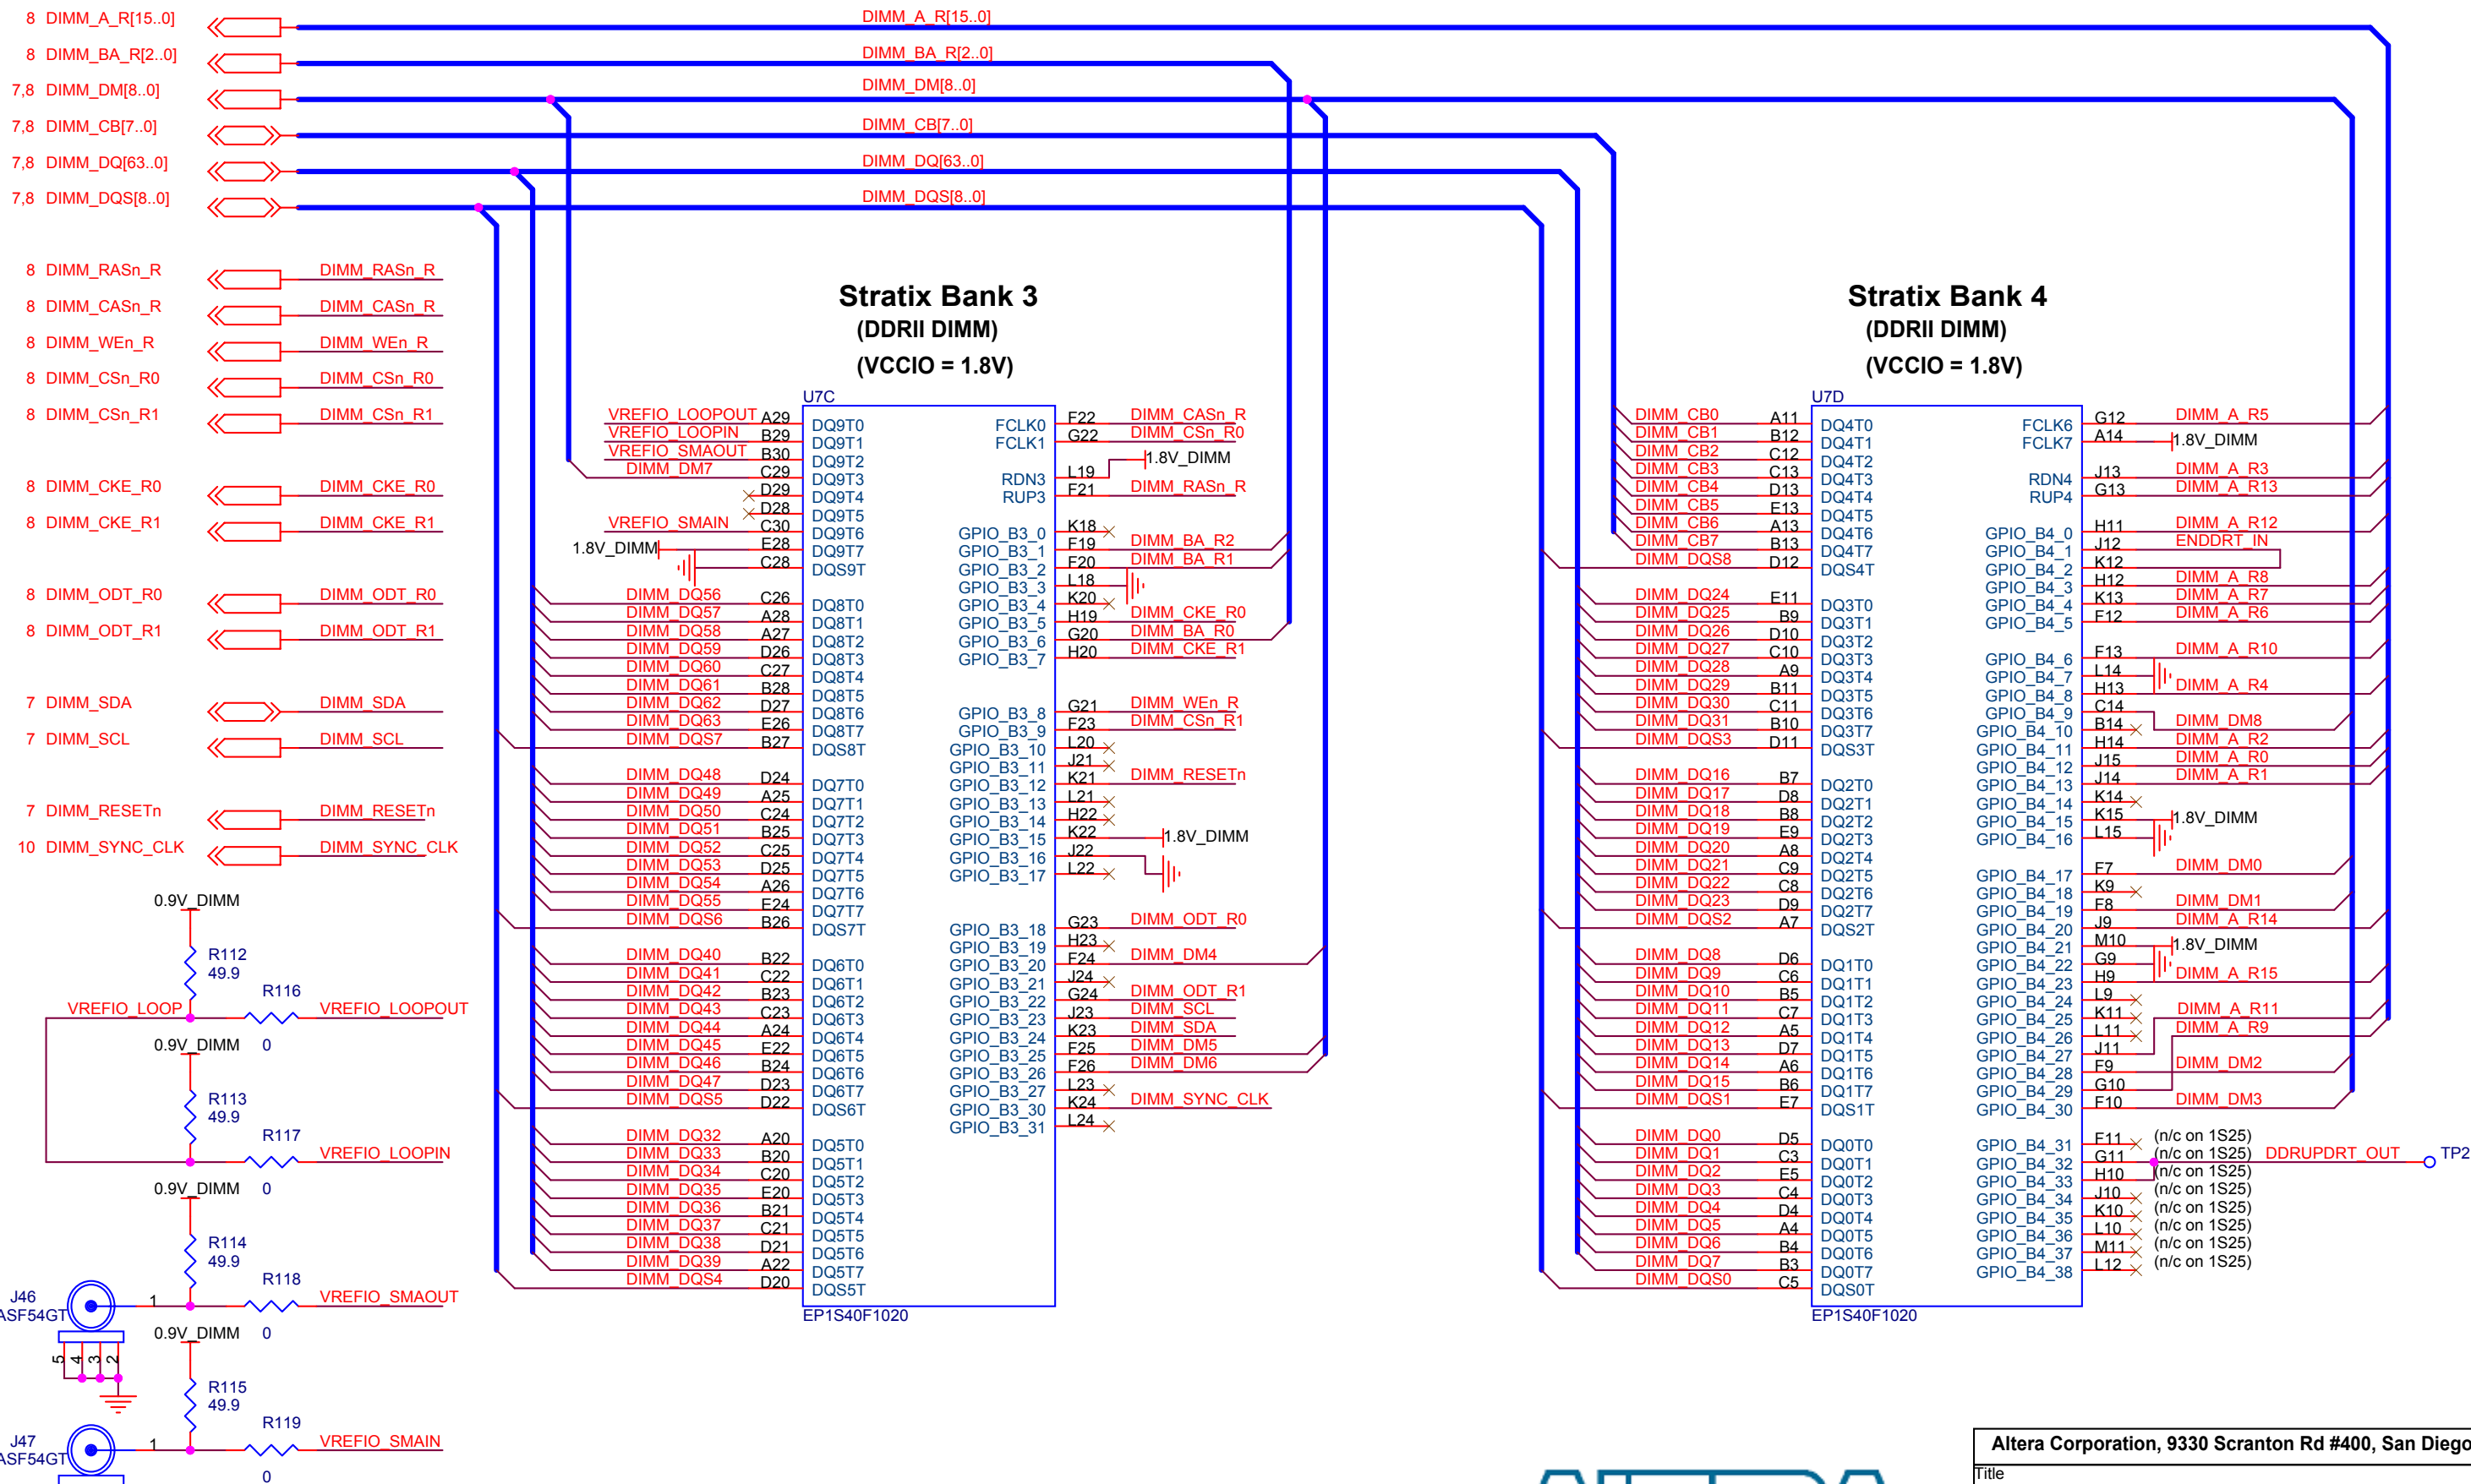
8 DIMM_A_R[15..0]
8 DIMM_BA_R[2..0]
7,8 DIMM_DM[8..0]
7,8 DIMM_CB[7..0]
7,8 DIMM_DQ[63..0]
7,8 DIMM_DQS[8..0]

DIMM_A_R[15..0]
DIMM_BA_R[2..0]
DIMM_DM[8..0]
DIMM_CB[7..0]
DIMM_DQ[63..0]
DIMM_DQS[8..0]

8 DIMM_RASn_R
8 DIMM_CASn_R
8 DIMM_WEn_R
8 DIMM_CSn_R0
8 DIMM_CSn_R1
8 DIMM_CKE_R0
8 DIMM_CKE_R1
8 DIMM_ODT_R0
8 DIMM_ODT_R1
7 DIMM_SDA
7 DIMM_SCL
7 DIMM_RESETn
10 DIMM_SYNC_CLK

DIMM_RASn_R
DIMM_CASn_R
DIMM_WEn_R
DIMM_CSn_R0
DIMM_CSn_R1
DIMM_CKE_R0
DIMM_CKE_R1
DIMM_ODT_R0
DIMM_ODT_R1
DIMM_SDA
DIMM_SCL
DIMM_RESETn
DIMM_SYNC_CLK

Stratix Bank 3
(DDRII DIMM)
(VCCIO = 1.8V)

U7C

VREFIO_LOOPOUT A29 DQ9T0
VREFIO_LOOPIN B29 DQ9T1
VREFIO_SMAOUT B30 DQ9T2
DIMM_DM7 C29 DQ9T3
D29 DQ9T4
D28 DQ9T5
VREFIO_SMAIN C30 DQ9T6
1.8V_DIMM E28 DQ9T7
C28 DQS9T

DIMM_DQ56 C26 DQ8T0
DIMM_DQ57 A28 DQ8T1
DIMM_DQ58 A27 DQ8T2
DIMM_DQ59 D26 DQ8T3
DIMM_DQ60 C27 DQ8T4
DIMM_DQ61 B28 DQ8T5
DIMM_DQ62 D27 DQ8T6
DIMM_DQ63 E26 DQ8T7
DIMM_DQS7 B27 DQS8T

DIMM_DQ48 D24 DQ7T0
DIMM_DQ49 A25 DQ7T1
DIMM_DQ50 C24 DQ7T2
DIMM_DQ51 B25 DQ7T3
DIMM_DQ52 C25 DQ7T4
DIMM_DQ53 D25 DQ7T5
DIMM_DQ54 A26 DQ7T6
DIMM_DQ55 E24 DQ7T7
DIMM_DQS6 B26 DQS7T

DIMM_DQ40 B22 DQ6T0
DIMM_DQ41 C22 DQ6T1
DIMM_DQ42 B23 DQ6T2
DIMM_DQ43 C23 DQ6T3
DIMM_DQ44 A24 DQ6T4
DIMM_DQ45 E22 DQ6T5
DIMM_DQ46 B24 DQ6T6
DIMM_DQ47 D23 DQ6T7
DIMM_DQS5 D22 DQS6T

DIMM_DQ32 A20 DQ5T0
DIMM_DQ33 B20 DQ5T1
DIMM_DQ34 C20 DQ5T2
DIMM_DQ35 E20 DQ5T3
DIMM_DQ36 B21 DQ5T4
DIMM_DQ37 C21 DQ5T5
DIMM_DQ38 D21 DQ5T6
DIMM_DQ39 A22 DQ5T7
DIMM_DQS4 D20 DQS5T

EP1S40F1020

FCLK0 F22 DIMM_CASn_R
FCLK1 G22 DIMM_CSn_R0
L19 1.8V_DIMM
RDN3
RUP3 F21 DIMM_RASn_R
GPIO_B3_0 K18
GPIO_B3_1 F19 DIMM_BA_R2
GPIO_B3_2 F20 DIMM_BA_R1
GPIO_B3_3 L18
GPIO_B3_4 K20
GPIO_B3_5 H19 DIMM_CKE_R0
GPIO_B3_6 G20 DIMM_BA_R0
GPIO_B3_7 H20 DIMM_CKE_R1
GPIO_B3_8 G21 DIMM_WEn_R
GPIO_B3_9 F23 DIMM_CSn_R1
GPIO_B3_10 L20
GPIO_B3_11 J21
GPIO_B3_12 K21 DIMM_RESETn
GPIO_B3_13 L21
GPIO_B3_14 H22
GPIO_B3_15 K22 1.8V_DIMM
GPIO_B3_16 J22
GPIO_B3_17 L22
GPIO_B3_18 G23 DIMM_ODT_R0
GPIO_B3_19 H23
GPIO_B3_20 F24 DIMM_DM4
GPIO_B3_21 J24
GPIO_B3_22 G24 DIMM_ODT_R1
GPIO_B3_23 J23 DIMM_SCL
GPIO_B3_24 K23 DIMM_SDA
GPIO_B3_25 F25 DIMM_DM5
GPIO_B3_26 F26 DIMM_DM6
GPIO_B3_27 L23
GPIO_B3_30 K24 DIMM_SYNC_CLK
GPIO_B3_31 L24

Stratix Bank 4
(DDRII DIMM)
(VCCIO = 1.8V)

U7D

DIMM_CB0 A11 DQ4T0
DIMM_CB1 B12 DQ4T1
DIMM_CB2 C12 DQ4T2
DIMM_CB3 C13 DQ4T3
DIMM_CB4 D13 DQ4T4
DIMM_CB5 E13 DQ4T5
DIMM_CB6 A13 DQ4T6
DIMM_CB7 B13 DQ4T7
DIMM_DQS8 D12 DQS4T

DIMM_DQ24 E11 DQ3T0
DIMM_DQ25 B9 DQ3T1
DIMM_DQ26 D10 DQ3T2
DIMM_DQ27 C10 DQ3T3
DIMM_DQ28 A9 DQ3T4
DIMM_DQ29 B11 DQ3T5
DIMM_DQ30 C11 DQ3T6
DIMM_DQ31 B10 DQ3T7
DIMM_DQS3 D11 DQS3T

DIMM_DQ16 B7 DQ2T0
DIMM_DQ17 D8 DQ2T1
DIMM_DQ18 B8 DQ2T2
DIMM_DQ19 E9 DQ2T3
DIMM_DQ20 A8 DQ2T4
DIMM_DQ21 C9 DQ2T5
DIMM_DQ22 C8 DQ2T6
DIMM_DQ23 D9 DQ2T7
DIMM_DQS2 A7 DQS2T

DIMM_DQ8 D6 DQ1T0
DIMM_DQ9 C6 DQ1T1
DIMM_DQ10 B5 DQ1T2
DIMM_DQ11 C7 DQ1T3
DIMM_DQ12 A5 DQ1T4
DIMM_DQ13 D7 DQ1T5
DIMM_DQ14 A6 DQ1T6
DIMM_DQ15 B6 DQ1T7
DIMM_DQS1 E7 DQS1T

DIMM_DQ0 D5 DQ0T0
DIMM_DQ1 C3 DQ0T1
DIMM_DQ2 E5 DQ0T2
DIMM_DQ3 C4 DQ0T3
DIMM_DQ4 D4 DQ0T4
DIMM_DQ5 A4 DQ0T5
DIMM_DQ6 B4 DQ0T6
DIMM_DQ7 B3 DQ0T7
DIMM_DQS0 C5 DQS0T

EP1S40F1020

FCLK6 G12 DIMM_A_R5
FCLK7 A14 1.8V_DIMM
RDN4 J13 DIMM_A_R3
RUP4 G13 DIMM_A_R13
GPIO_B4_0 H11 DIMM_A_R12
GPIO_B4_1 J12 ENDDRT_IN
GPIO_B4_2 K12
GPIO_B4_3 H12 DIMM_A_R8
GPIO_B4_4 K13 DIMM_A_R7
GPIO_B4_5 F12 DIMM_A_R6
GPIO_B4_6 F13 DIMM_A_R10
GPIO_B4_7 L14
GPIO_B4_8 H13 DIMM_A_R4
GPIO_B4_9 C14
GPIO_B4_10 B14 DIMM_DM8
GPIO_B4_11 H14 DIMM_A_R2
GPIO_B4_12 J15 DIMM_A_R0
GPIO_B4_13 J14 DIMM_A_R1
GPIO_B4_14 K14
GPIO_B4_15 K15 1.8V_DIMM
GPIO_B4_16 L15
GPIO_B4_17 F7 DIMM_DM0
GPIO_B4_18 K9
GPIO_B4_19 F8 DIMM_DM1
GPIO_B4_20 J9 DIMM_A_R14
GPIO_B4_21 M10 1.8V_DIMM
GPIO_B4_22 G9
GPIO_B4_23 H9 DIMM_A_R15
GPIO_B4_24 L9
GPIO_B4_25 K11 DIMM_A_R11
GPIO_B4_26 L11 DIMM_A_R9
GPIO_B4_27 J11
GPIO_B4_28 F9 DIMM_DM2
GPIO_B4_29 G10
GPIO_B4_30 F10 DIMM_DM3
GPIO_B4_31 F11 (n/c on 1S25)
GPIO_B4_32 G11 (n/c on 1S25) DDRUPDRT_OUT TP2
GPIO_B4_33 H10 (n/c on 1S25)
GPIO_B4_34 J10 (n/c on 1S25)
GPIO_B4_35 K10 (n/c on 1S25)
GPIO_B4_36 L10 (n/c on 1S25)
GPIO_B4_37 M11 (n/c on 1S25)
GPIO_B4_38 L12 (n/c on 1S25)

0.9V_DIMM
R112
49.9
R116
VREFIO_LOOP
VREFIO_LOOPOUT
0.9V_DIMM 0
R113
49.9
R117
VREFIO_LOOPIN
0.9V_DIMM 0
R114
49.9
R118
J46
ASF54GT
1
VREFIO_SMAOUT
0.9V_DIMM 0
5 4 3 2
R115
49.9
R119
J47
ASF54GT
1
VREFIO_SMAIN
0

Altera Corporation, 9330 Scranton Rd #400, San Diego
Title